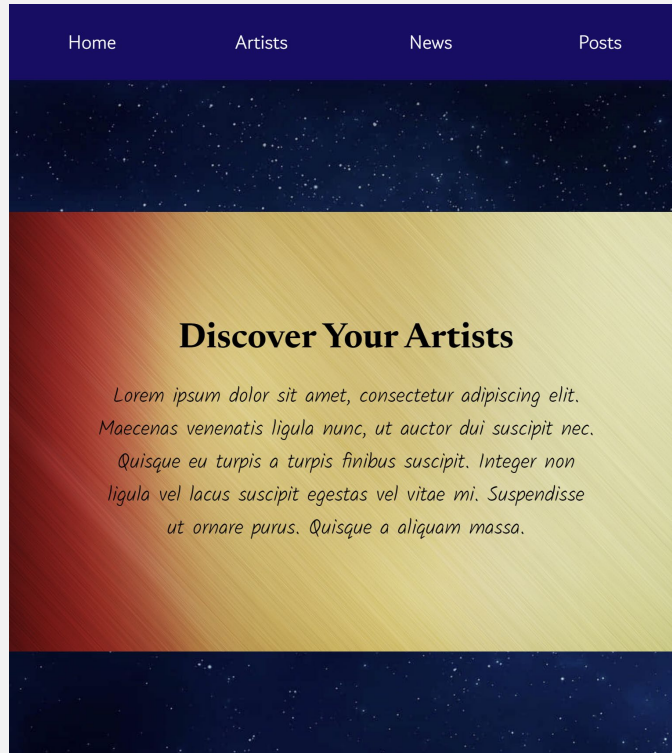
Home Artists News Posts

Discover Your Artists

Lorem ipsum dolor sit amet, consectetur adipiscing elit. Maecenas venenatis ligula nunc, ut auctor dui suscipit nec. Quisque eu turpis a turpis finibus suscipit. Integer non ligula vel lacus suscipit egestas vel vitae mi. Suspendisse ut ornare purus. Quisque a aliquam massa.